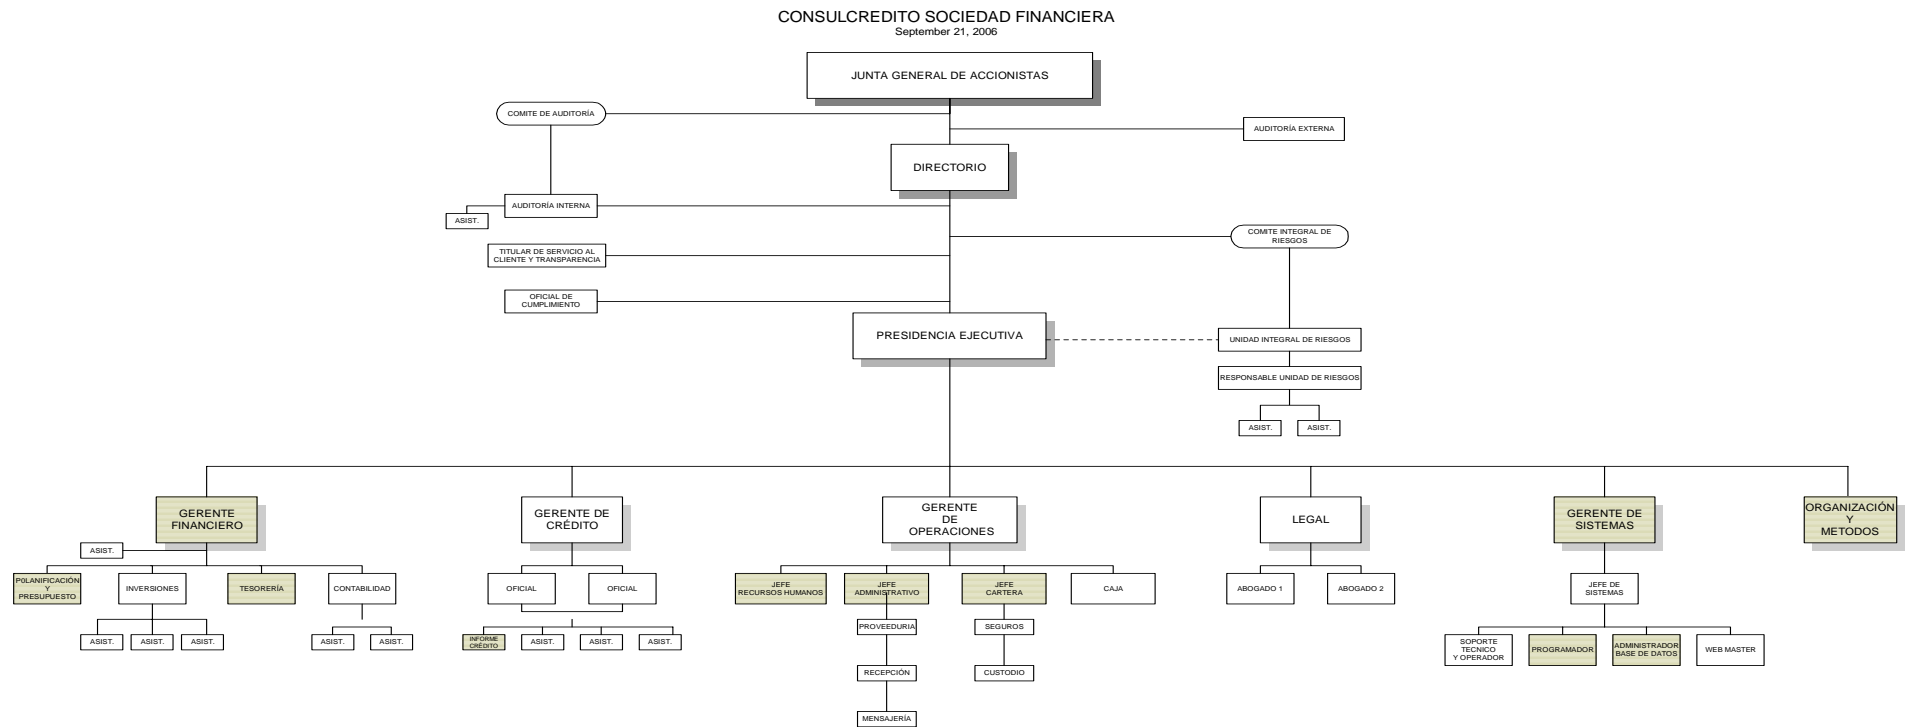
CONSULCREDITO SOCIEDAD FINANCIERA
September 21, 2006

JUNTA GENERAL DE ACCIONISTAS

COMITE DE AUDITORÍA

AUDITORÍA EXTERNA

DIRECTORIO

AUDITORÍA INTERNA

ASIST.

COMITE INTEGRAL DE RIESGOS

TITULAR DE SERVICIO AL CLIENTE Y TRANSPARENCIA

OFICIAL DE CUMPLIMIENTO

PRESIDENCIA EJECUTIVA

UNIDAD INTEGRAL DE RIESGOS

RESPONSABLE UNIDAD DE RIESGOS

ASIST.

ASIST.

GERENTE FINANCIERO

GERENTE DE CRÉDITO

GERENTE DE OPERACIONES

LEGAL

GERENTE DE SISTEMAS

ORGANIZACIÓN Y METODOS

ASIST.

POLANIFICACIÓN Y PRESUPUESTO

INVERSIONES

TESORERÍA

CONTABILIDAD

ASIST.

ASIST.

ASIST.

ASIST.

ASIST.

OFICIAL

OFICIAL

INFORME CRÉDITO

ASIST.

ASIST.

ASIST.

JEFE RECURSOS HUMANOS

JEFE ADMINISTRATIVO

JEFE CARTERA

CAJA

PROVEEDURIA

SEGUROS

RECEPCIÓN

CUSTODIO

MENSAJERÍA

ABOGADO 1

ABOGADO 2

JEFE DE SISTEMAS

SOPORTE TECNICO Y OPERADOR

PROGRAMADOR

ADMINISTRADOR BASE DE DATOS

WEB MASTER